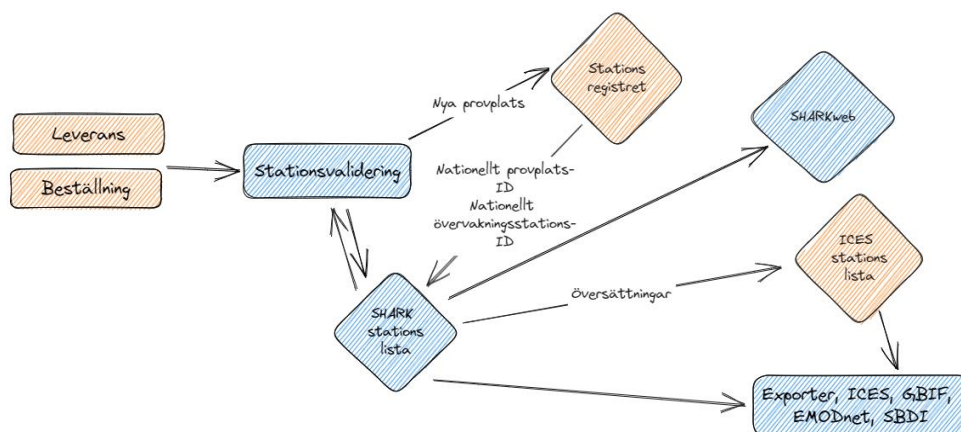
Leverans

Beställning

Stationsvalidering

Nya provplats

Stations registret

Nationellt provplats-ID
Nationellt övervakningsstations-ID

SHARKweb

ICES stations lista

Översättningar

SHARK stations lista

Exporter, ICES, GBIF, EMODnet, SBDI